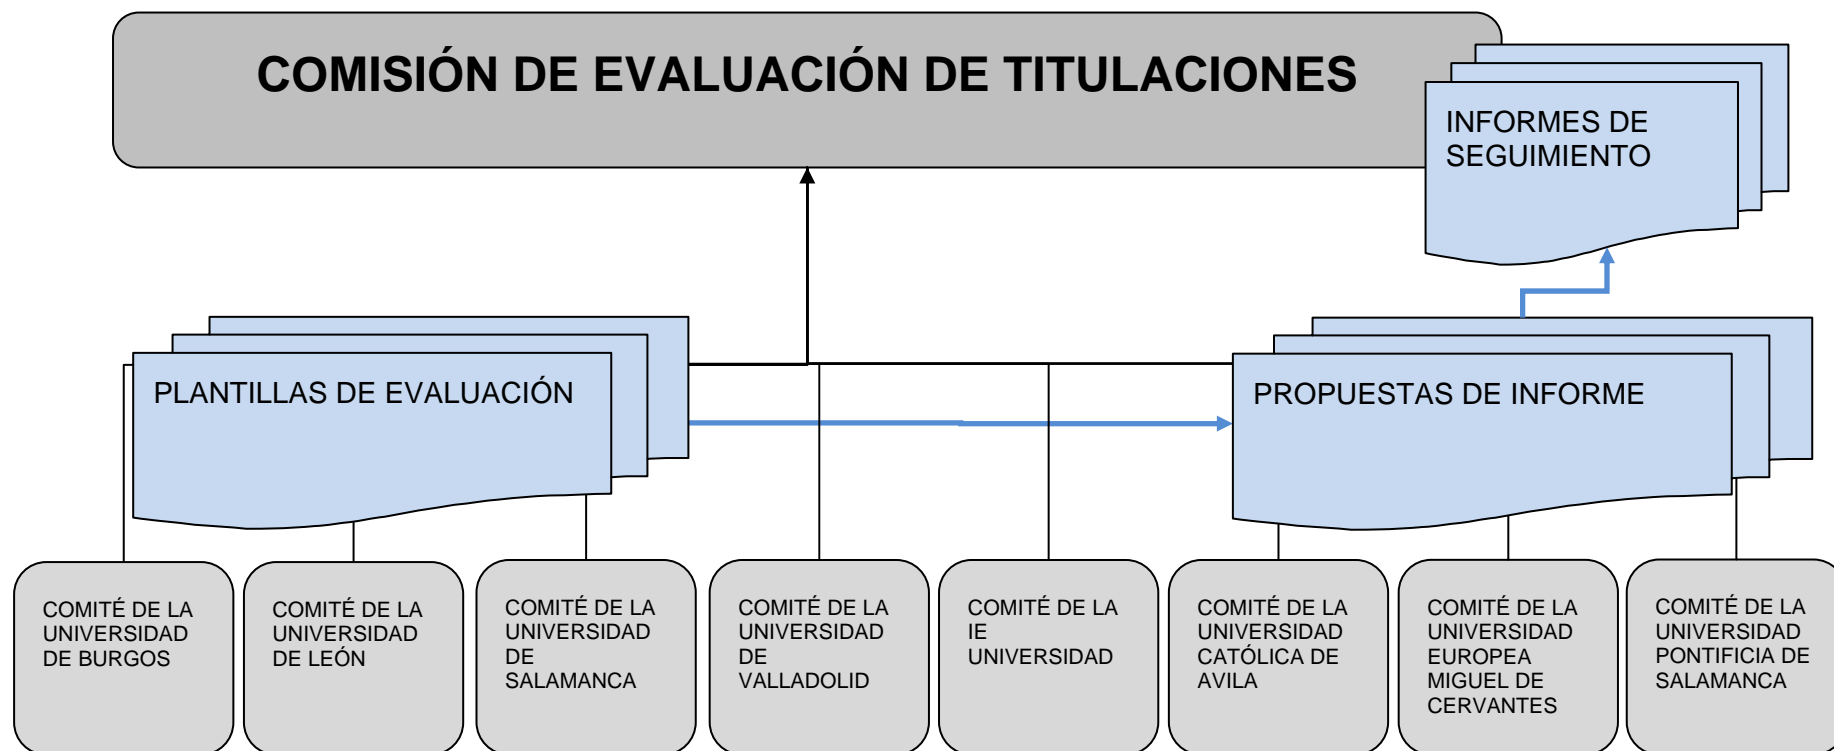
COMISIÓN DE EVALUACIÓN DE TITULACIONES

INFORMES DE SEGUIMIENTO

PLANTILLAS DE EVALUACIÓN

PROPUESTAS DE INFORME

COMITÉ DE LA UNIVERSIDAD DE BURGOS

COMITÉ DE LA UNIVERSIDAD DE LEÓN

COMITÉ DE LA UNIVERSIDAD DE SALAMANCA

COMITÉ DE LA UNIVERSIDAD DE VALLADOLID

COMITÉ DE LA IE UNIVERSIDAD

COMITÉ DE LA UNIVERSIDAD CATÓLICA DE AVILA

COMITÉ DE LA UNIVERSIDAD EUROPEA MIGUEL DE CERVANTES

COMITÉ DE LA UNIVERSIDAD PONTIFICIA DE SALAMANCA